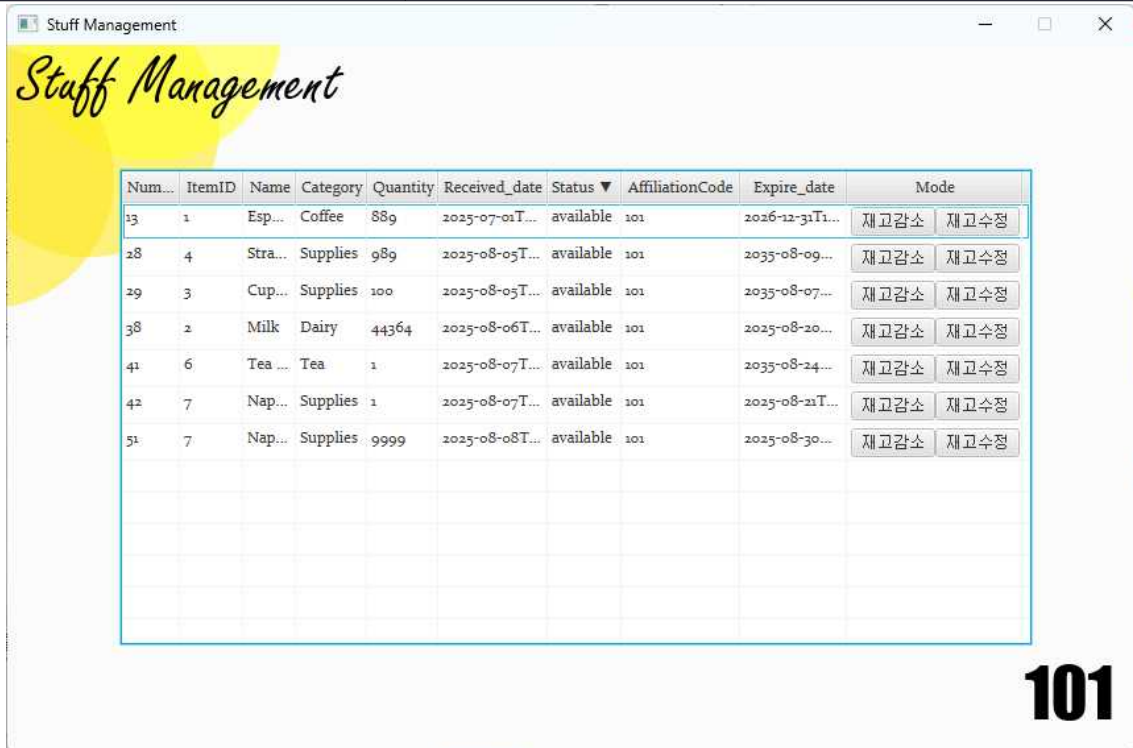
Stuff Management

Stuff Management

| Num... | ItemID | Name | Category | Quantity | Received_date | Status ▼ | AffiliationCode | Expire_date | Mode |
|---|---|---|---|---|---|---|---|---|---|
| 13 | 1 | Esp... | Coffee | 889 | 2025-07-01T... | available | 101 | 2026-12-31T1... | 재고감소 재고수정 |
| 28 | 4 | Stra... | Supplies | 989 | 2025-08-05T... | available | 101 | 2035-08-09... | 재고감소 재고수정 |
| 29 | 3 | Cup... | Supplies | 100 | 2025-08-05T... | available | 101 | 2035-08-07... | 재고감소 재고수정 |
| 38 | 2 | Milk | Dairy | 44364 | 2025-08-06T... | available | 101 | 2025-08-20... | 재고감소 재고수정 |
| 41 | 6 | Tea ... | Tea | 1 | 2025-08-07T... | available | 101 | 2035-08-24... | 재고감소 재고수정 |
| 42 | 7 | Nap... | Supplies | 1 | 2025-08-07T... | available | 101 | 2025-08-21T... | 재고감소 재고수정 |
| 51 | 7 | Nap... | Supplies | 9999 | 2025-08-08T... | available | 101 | 2025-08-30... | 재고감소 재고수정 |

101